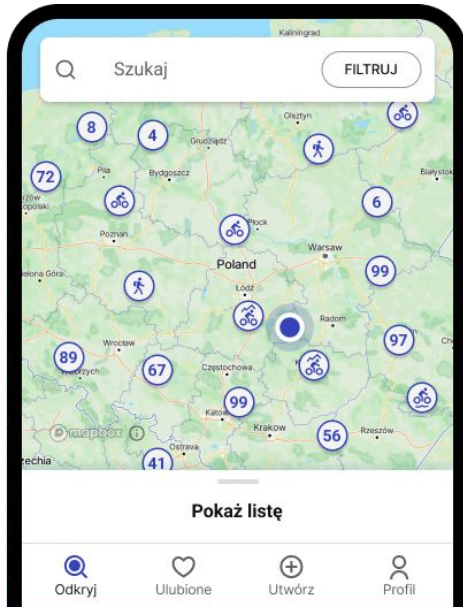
Kaliningrad

Szukaj

FILTRUJ

8
4
Grudziądz
Olsztyn
72
Piła
Bydgoszcz
Białystok
rzów
opolski
6
Płock
Poznań
Warsaw
Poland
99
elona Góra
Łódź
Radom
97
89
Wrocław
67
rzych
Częstochowa
99
Katow
Krakow
56
Rzeszów
© mapbox
Ostrava
41
zechia

Pokaż listę

Odkryj
Ulubione
Utwórz
Profil